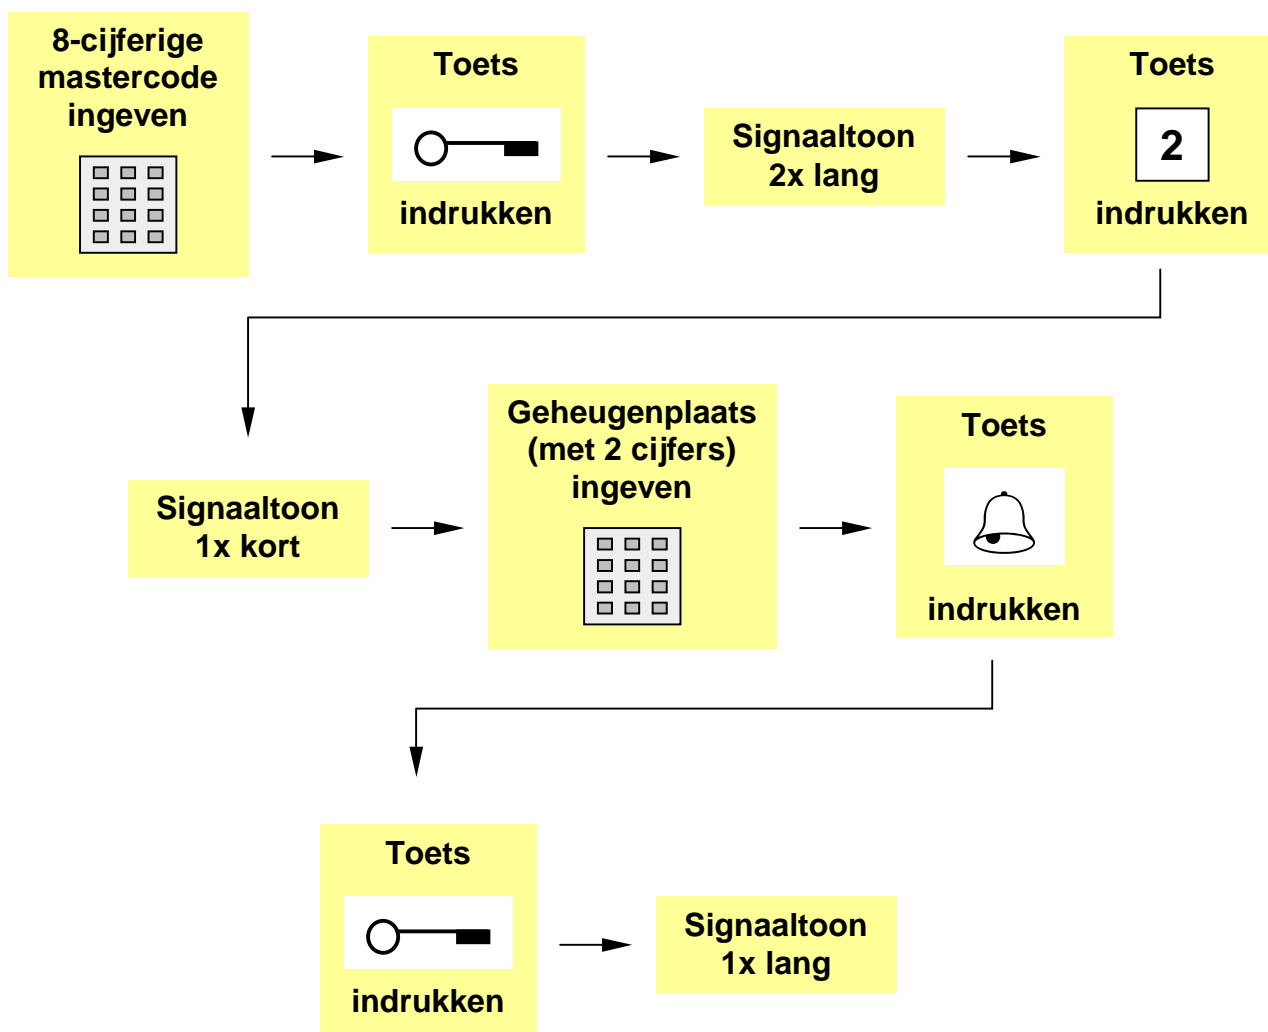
8-cijferige mastercode ingeven

Toets
indrukken

Signaaltoon 2x lang

Toets
2
indrukken

Signaaltoon 1x kort

Geheugenplaats (met 2 cijfers) ingeven

Toets
indrukken

Toets
indrukken

Signaaltoon 1x lang